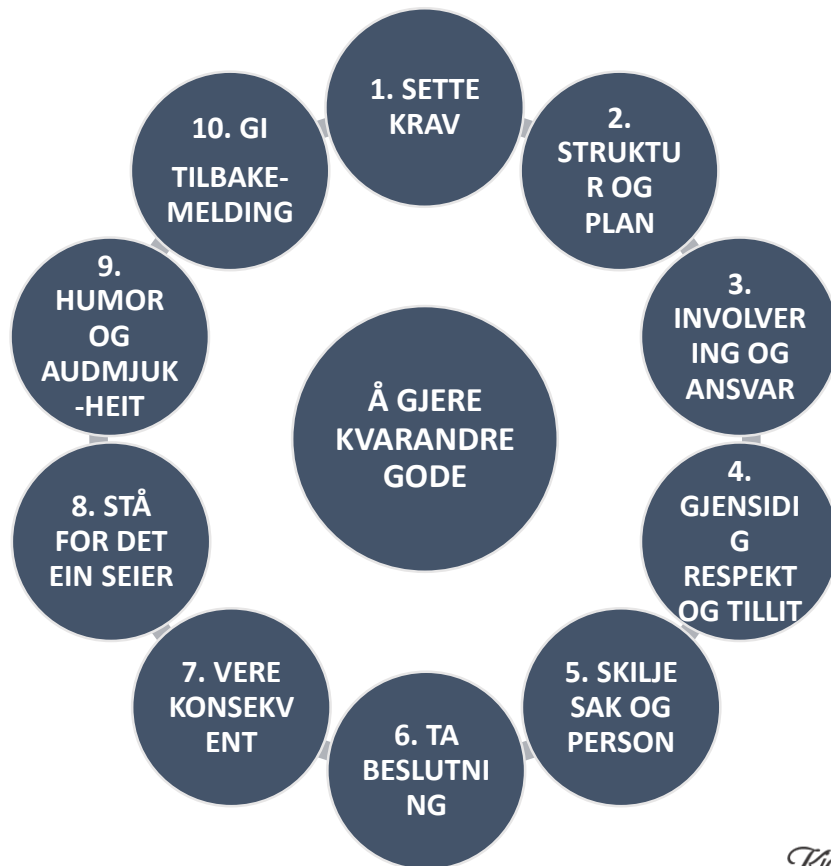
1. SETTE KRAV

2. STRUKTUR OG PLAN

3. INVOLVERING OG ANSVAR

4. GJENSIDIG RESPEKT OG TILLIT

5. SKILJE SAK OG PERSON

6. TA BESLUTNING

7. VERE KONSEKVENT

8. STÅ FOR DET EIN SEIER

9. HUMOR OG AUDMJUK-HEIT

10. GI TILBAKE-MELDING

Å GJERE KVARANDRE GODE

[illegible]